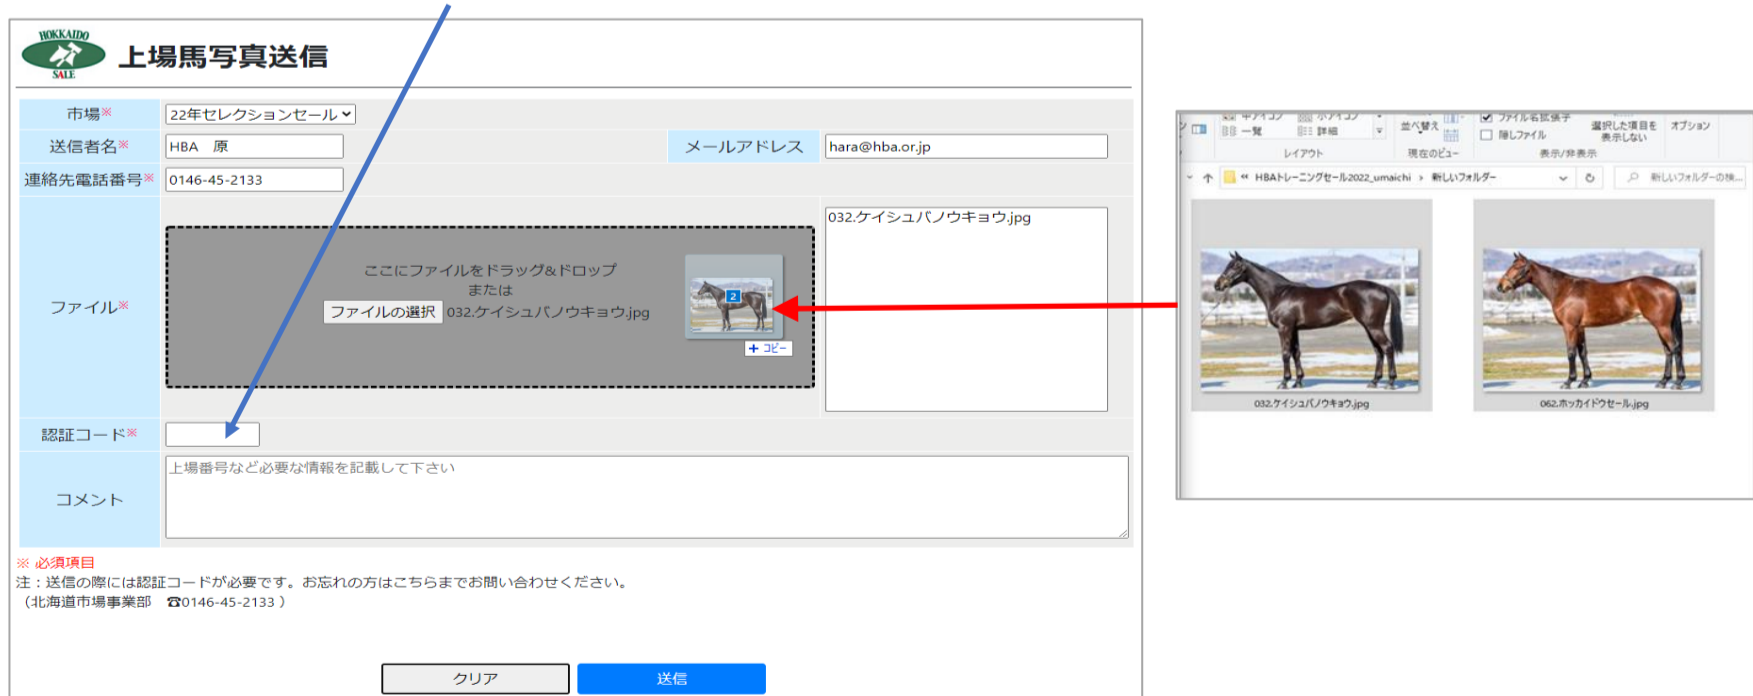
HOKKAIDO SALE

上場馬写真送信

| 市場※ | 22年セレクションセール |
|---|---|
| 送信者名※ | HBA 原 |
| メールアドレス | hara@hba.or.jp |
| 連絡先電話番号※ | 0146-45-2133 |
| ファイル※ | ここにファイルをドラッグ&ドロップ または ファイルの選択 032.ケイシュバノウキョウ.jpg |
| 認証コード※ | |
| コメント | 上場番号など必要な情報を記載して下さい |

2
+ コピー

032.ケイシュバノウキョウ.jpg

※ 必須項目
注：送信の際には認証コードが必要です。お忘れの方はこちらまでお問い合わせください。
（北海道市場事業部 ☎0146-45-2133 ）

クリア
送信

中アイコン　小アイコン　一覧　詳細　並べ替え　ファイル名拡張子　隠しファイル　選択した項目を表示しない　オプション
レイアウト　現在のビュー　表示/非表示
« HBAトレーニングセール2022_umaichi › 新しいフォルダー
新しいフォルダーの検...

032.ケイシュバノウキョウ.jpg
062.ホッカイドウセール.jpg